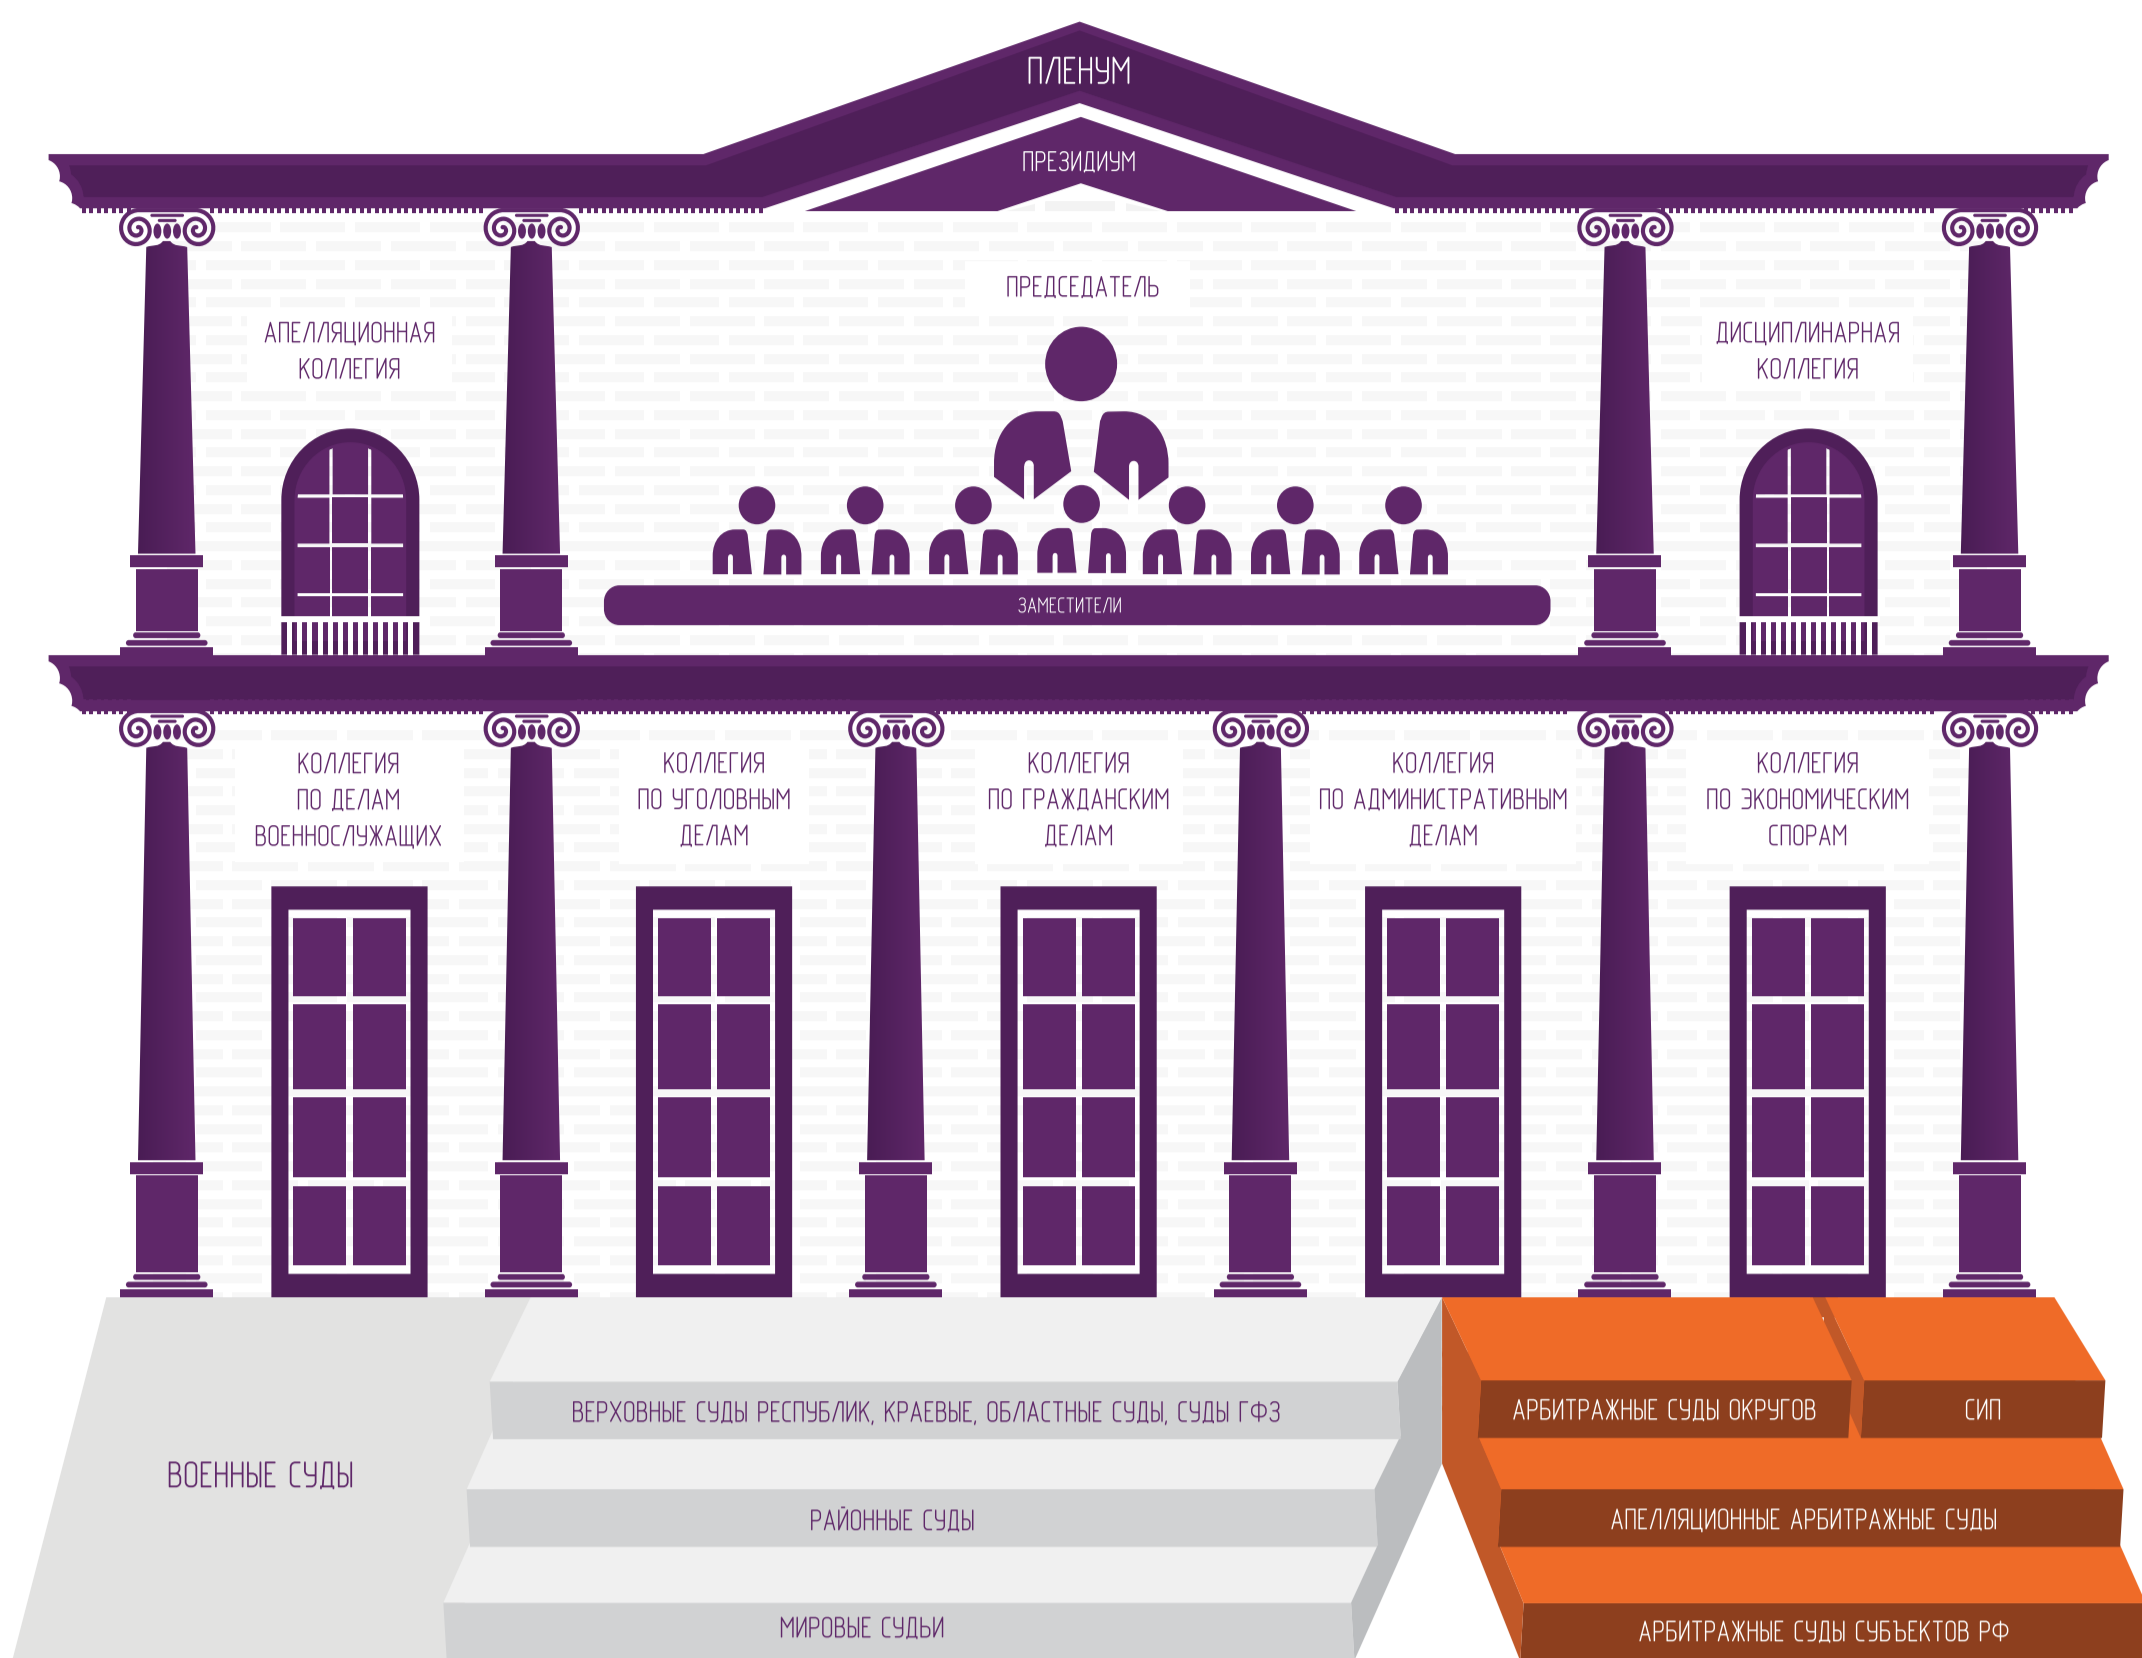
ПЛЕНУМ

ПРЕЗИДИУМ

ПРЕДСЕДАТЕЛЬ

АПЕЛЛЯЦИОННАЯ КОЛЛЕГИЯ

ДИСЦИПЛИНАРНАЯ КОЛЛЕГИЯ

ЗАМЕСТИТЕЛИ

КОЛЛЕГИЯ ПО ДЕЛАМ ВОЕННОСЛУЖАЩИХ

КОЛЛЕГИЯ ПО УГОЛОВНЫМ ДЕЛАМ

КОЛЛЕГИЯ ПО ГРАЖДАНСКИМ ДЕЛАМ

КОЛЛЕГИЯ ПО АДМИНИСТРАТИВНЫМ ДЕЛАМ

КОЛЛЕГИЯ ПО ЭКОНОМИЧЕСКИМ СПОРАМ

ВЕРХОВНЫЕ СУДЫ РЕСПУБЛИК, КРАЕВЫЕ, ОБЛАСТНЫЕ СУДЫ, СУДЫ ГФЗ

ВОЕННЫЕ СУДЫ

РАЙОННЫЕ СУДЫ

МИРОВЫЕ СУДЬИ

АРБИТРАЖНЫЕ СУДЫ ОКРУГОВ

СИП

АПЕЛЛЯЦИОННЫЕ АРБИТРАЖНЫЕ СУДЫ

АРБИТРАЖНЫЕ СУДЫ СУБЪЕКТОВ РФ